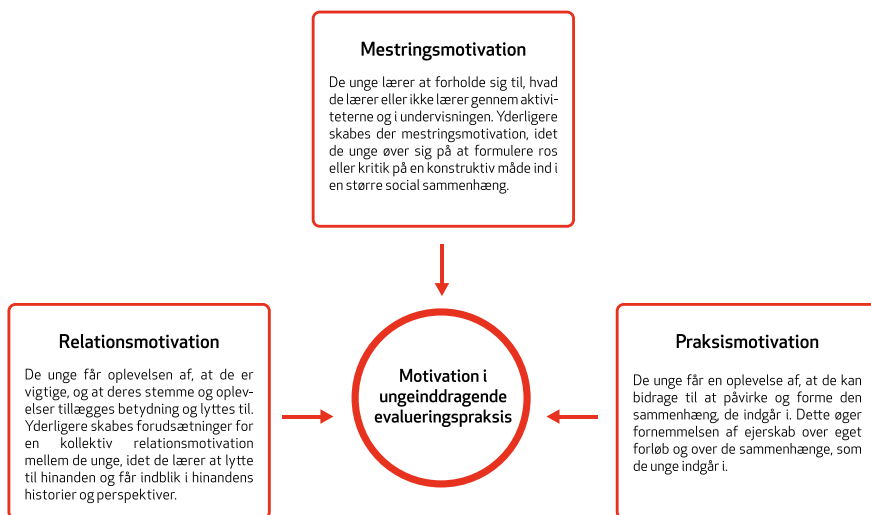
Mestringsmotivation

De unge lærer at forholde sig til, hvad de lærer eller ikke lærer gennem aktiviteterne og i undervisningen. Yderligere skabes der mestringsmotivation, idet de unge øver sig på at formulere ros eller kritik på en konstruktiv måde ind i en større social sammenhæng.

Relationsmotivation

De unge får oplevelsen af, at de er vigtige, og at deres stemme og oplevelser tillægges betydning og lyttes til. Yderligere skabes forudsætninger for en kollektiv relationsmotivation mellem de unge, idet de lærer at lytte til hinanden og får indblik i hinandens historier og perspektiver.

Motivation i ungeinddragende evalueringspraksis

Praksismotivation

De unge får en oplevelse af, at de kan bidrage til at påvirke og forme den sammenhæng, de indgår i. Dette øger fornemmelsen af ejerskab over eget forløb og over de sammenhænge, som de unge indgår i.